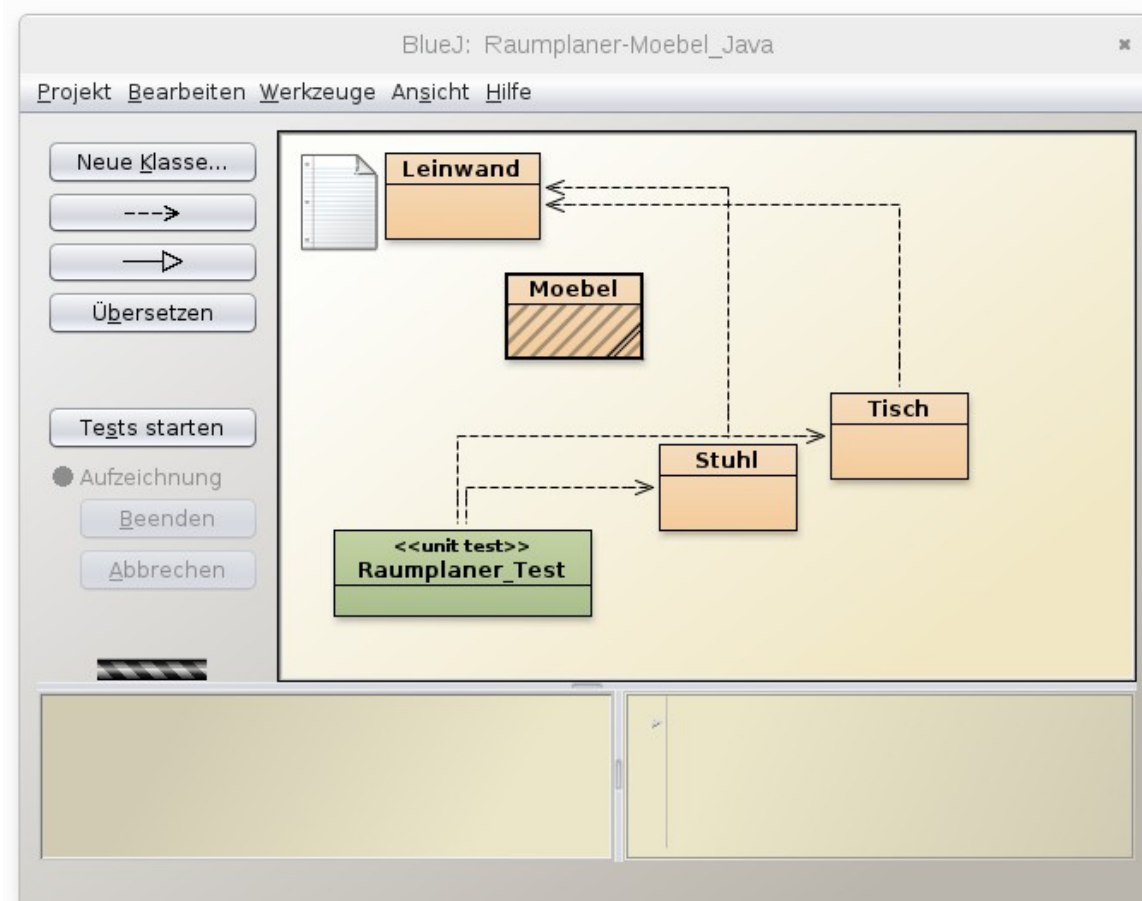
BlueJ: Raumplaner-Moebel_Java

Projekt Bearbeiten Werkzeuge Ansicht Hilfe

Neue Klasse...

--->

Übersetzen

Tests starten

Aufzeichnung

Beenden

Abbrechen

Leinwand

Moebel

Tisch

Stuhl

<<unit test>>
Raumplaner_Test